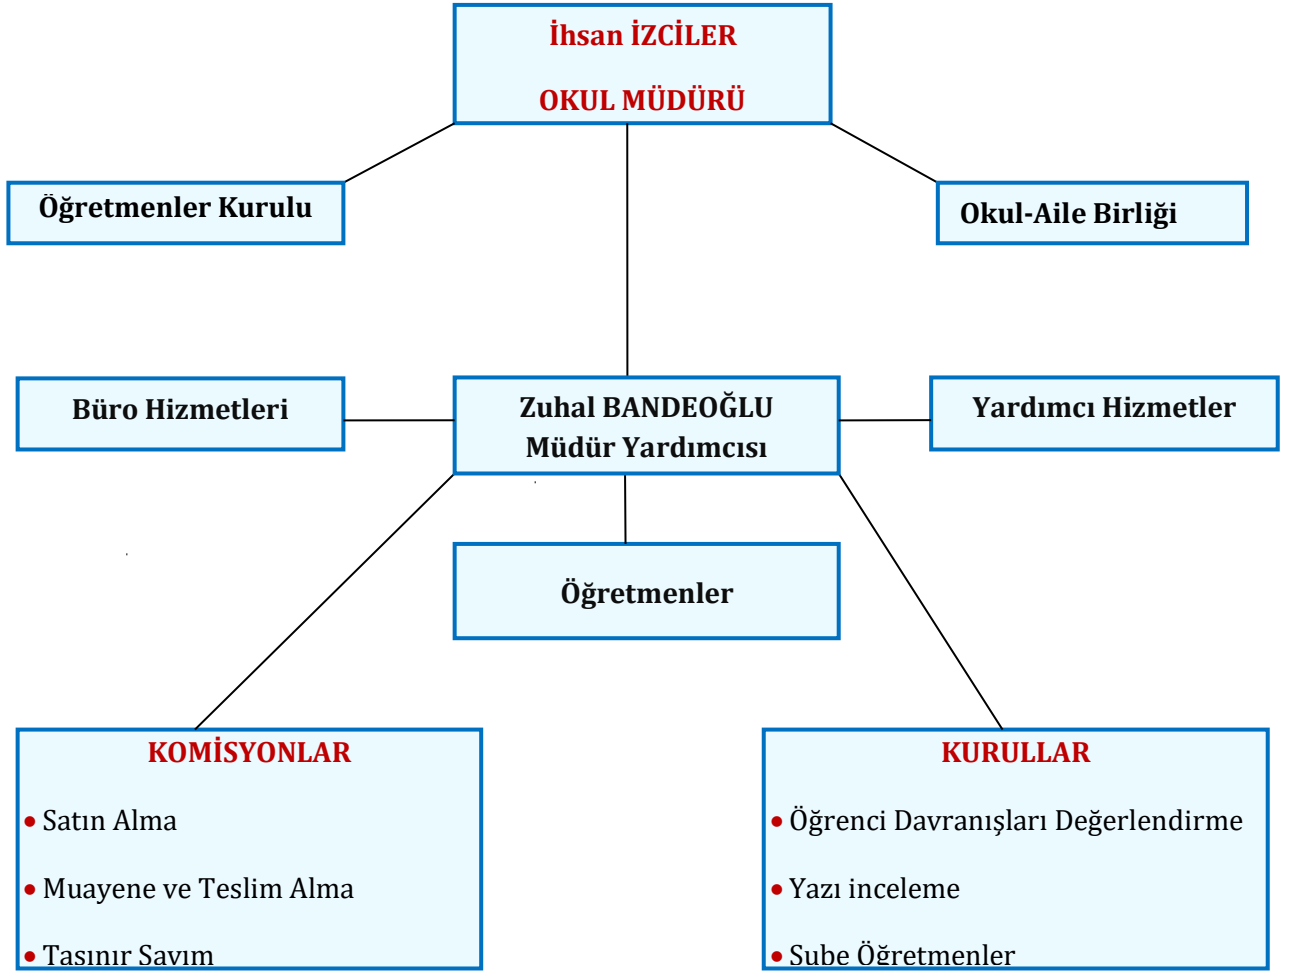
İhsan İZCİLER

OKUL MÜDÜRÜ

Öğretmenler Kurulu

Okul-Aile Birliği

Büro Hizmetleri

Zuhal BANDEOĞLU
Müdür Yardımcısı

Yardımcı Hizmetler

Öğretmenler

KOMİSYONLAR

• Satın Alma

• Muayene ve Teslim Alma

• Taşınır Sayım

KURULLAR

• Öğrenci Davranışları Değerlendirme

• Yazı inceleme

• Şube Öğretmenler